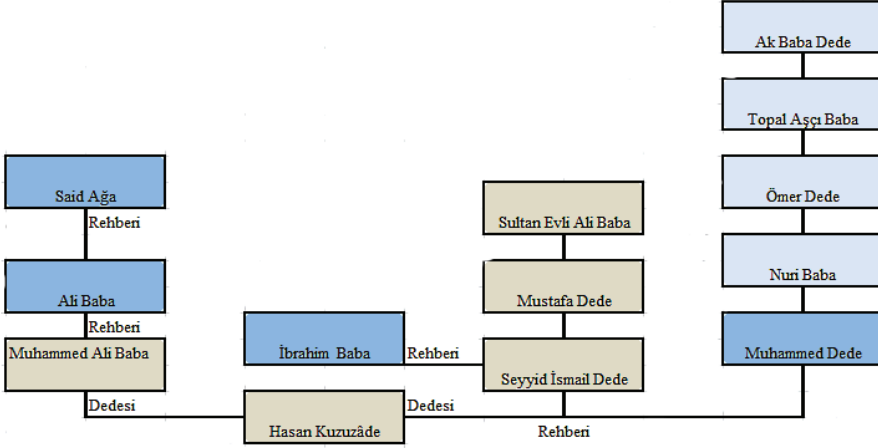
Ak Baba Dede

Topal Aşçı Baba

Said Ağa

Rehberi

Sultan Evli Ali Baba

Ömer Dede

Ali Baba

Mustafa Dede

Nuri Baba

Rehberi

Muhammed Ali Baba

İbrahim Baba

Rehberi

Seyyid İsmail Dede

Muhammed Dede

Dedesi

Dedesi

Hasan Kuzuzâde

Rehberi